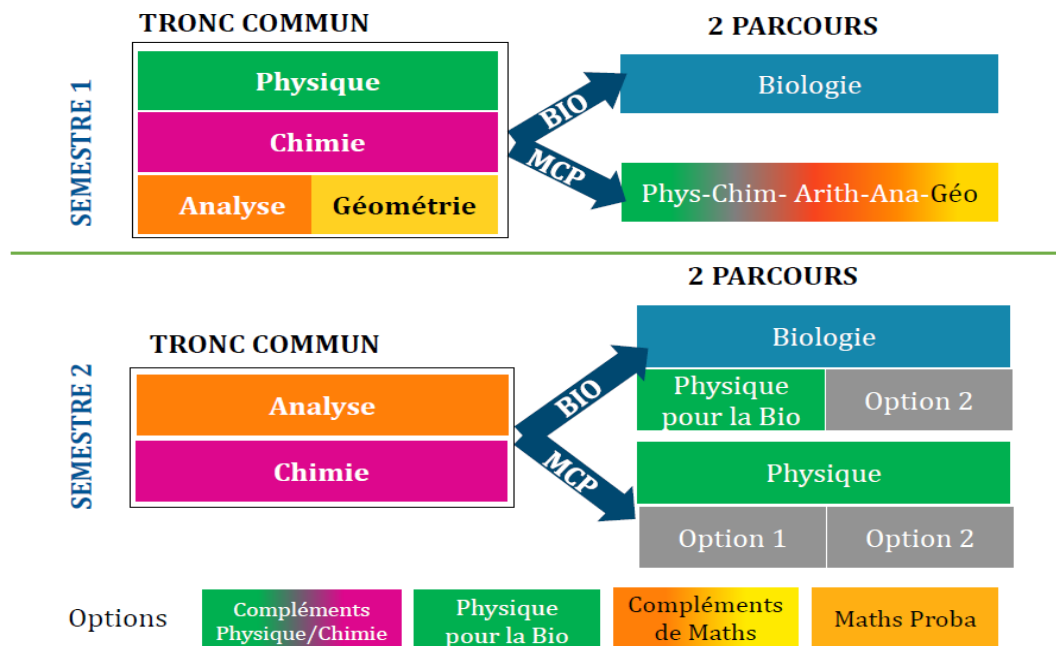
SEMESTRE 1

TRONC COMMUN

Physique

Chimie

Analyse

Géométrie

BIO

MCP

2 PARCOURS

Biologie

Phys-Chim- Arith-Ana-Géo

SEMESTRE 2

TRONC COMMUN

Analyse

Chimie

BIO

MCP

2 PARCOURS

Biologie

Physique pour la Bio

Option 2

Physique

Option 1

Option 2

Options

Compléments Physique/Chimie

Physique pour la Bio

Compléments de Maths

Maths Proba